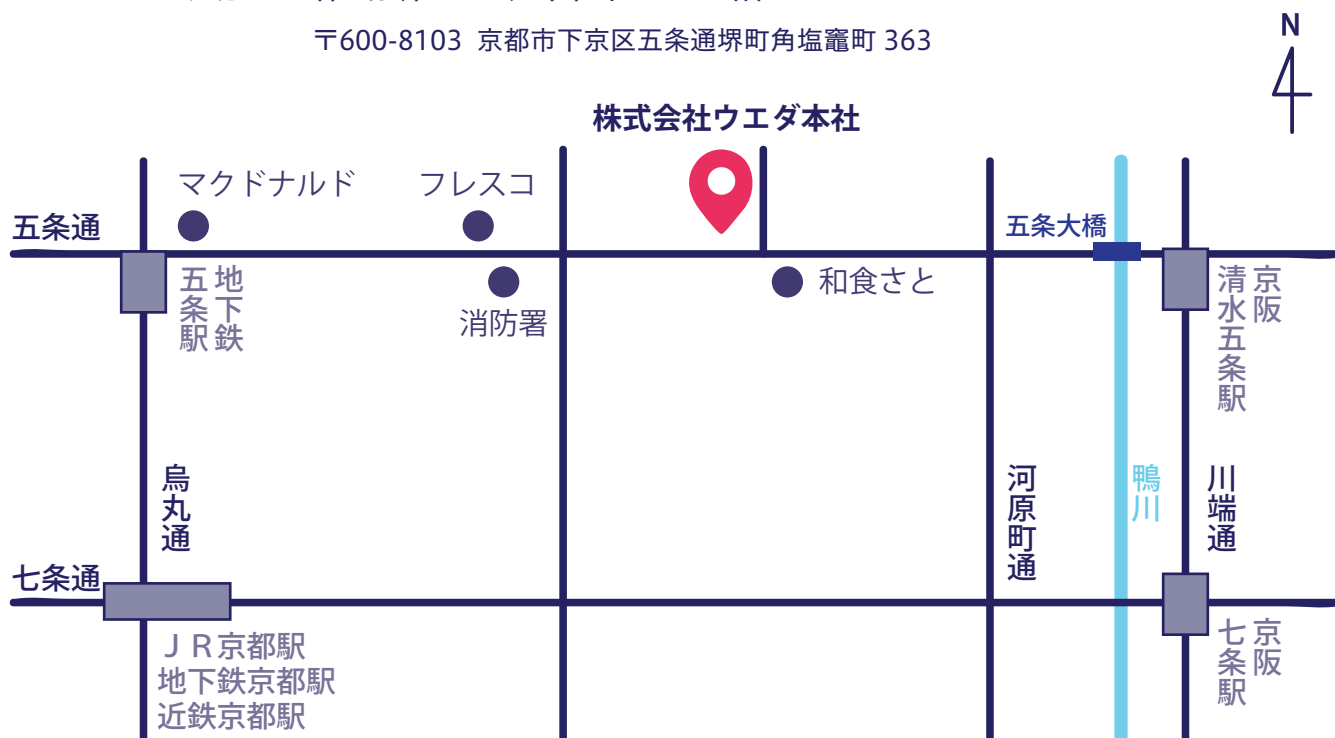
〒600-8103 京都市下京区五条通堺町角塩竈町 363

N

株式会社ウエダ本社

マクドナルド

フレスコ

五条通

五条大橋

五条駅

地下鉄

消防署

和食さと

京阪

清水五条駅

烏丸通

河原町通

鴨川

川端通

七条通

ＪＲ京都駅
地下鉄京都駅
近鉄京都駅

京阪

七条駅